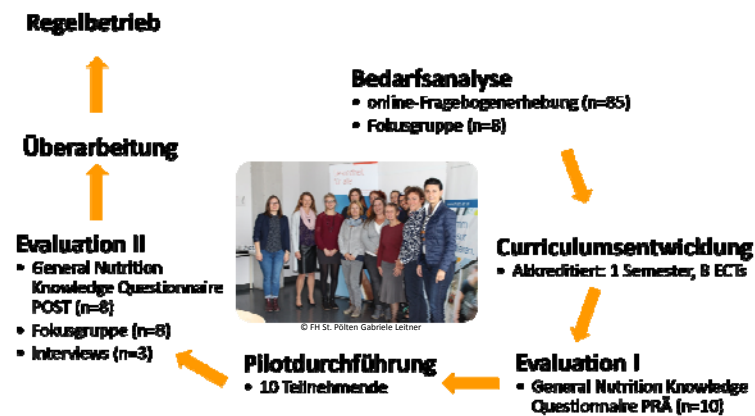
Regelbetrieb

Überarbeitung

Evaluation II
- General Nutrition Knowledge Questionnaire POST (n=8)
- Fokusgruppe (n=8)
- Interviews (n=3)

Bedarfsanalyse
- online-Fragebogenerhebung (n=85)
- Fokusgruppe (n=8)

© FH St. Pölten Gabriele Leitner

Curriculumsentwicklung
- Akkreditiert: 1 Semester, 8 ECTS

Pilotdurchführung
- 10 Teilnehmende

Evaluation I
- General Nutrition Knowledge Questionnaire PRÄ (n=10)